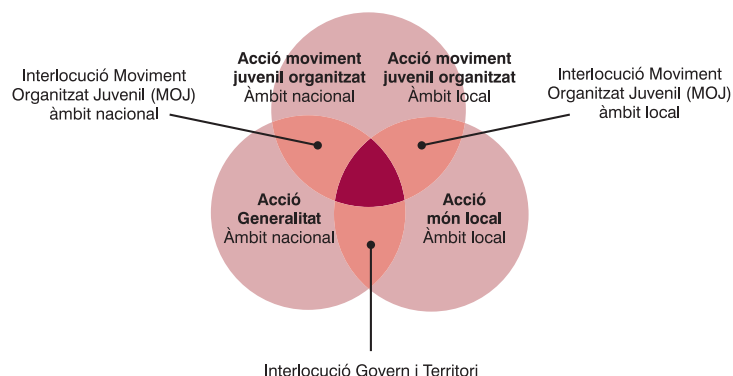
Interlocució Moviment Organitzat Juvenil (MOJ) àmbit nacional

Acció moviment juvenil organitzat
Àmbit nacional

Acció moviment juvenil organitzat
Àmbit local

Interlocució Moviment Organitzat Juvenil (MOJ) àmbit local

Acció Generalitat
Àmbit nacional

Acció món local
Àmbit local

Interlocució Govern i Territori